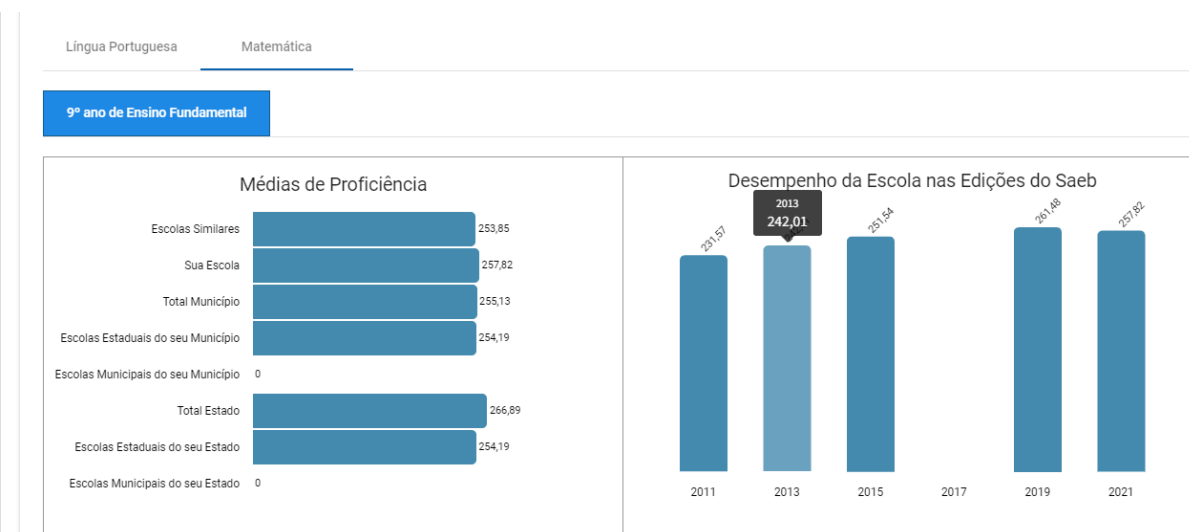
Língua Portuguesa
Matemática

9º ano de Ensino Fundamental

Médias de Proficiência

| | |
|---|---|
| Escolas Similares | 253,85 |
| Sua Escola | 257,82 |
| Total Município | 255,13 |
| Escolas Estaduais do seu Município | 254,19 |
| Escolas Municipais do seu Município | 0 |
| Total Estado | 266,89 |
| Escolas Estaduais do seu Estado | 254,19 |
| Escolas Municipais do seu Estado | 0 |

Desempenho da Escola nas Edições do Saeb

2013
242,01

| | |
|---|---|
| 2011 | 231,57 |
| 2013 | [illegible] |
| 2015 | 251,54 |
| 2017 | |
| 2019 | 261,48 |
| 2021 | 257,82 |